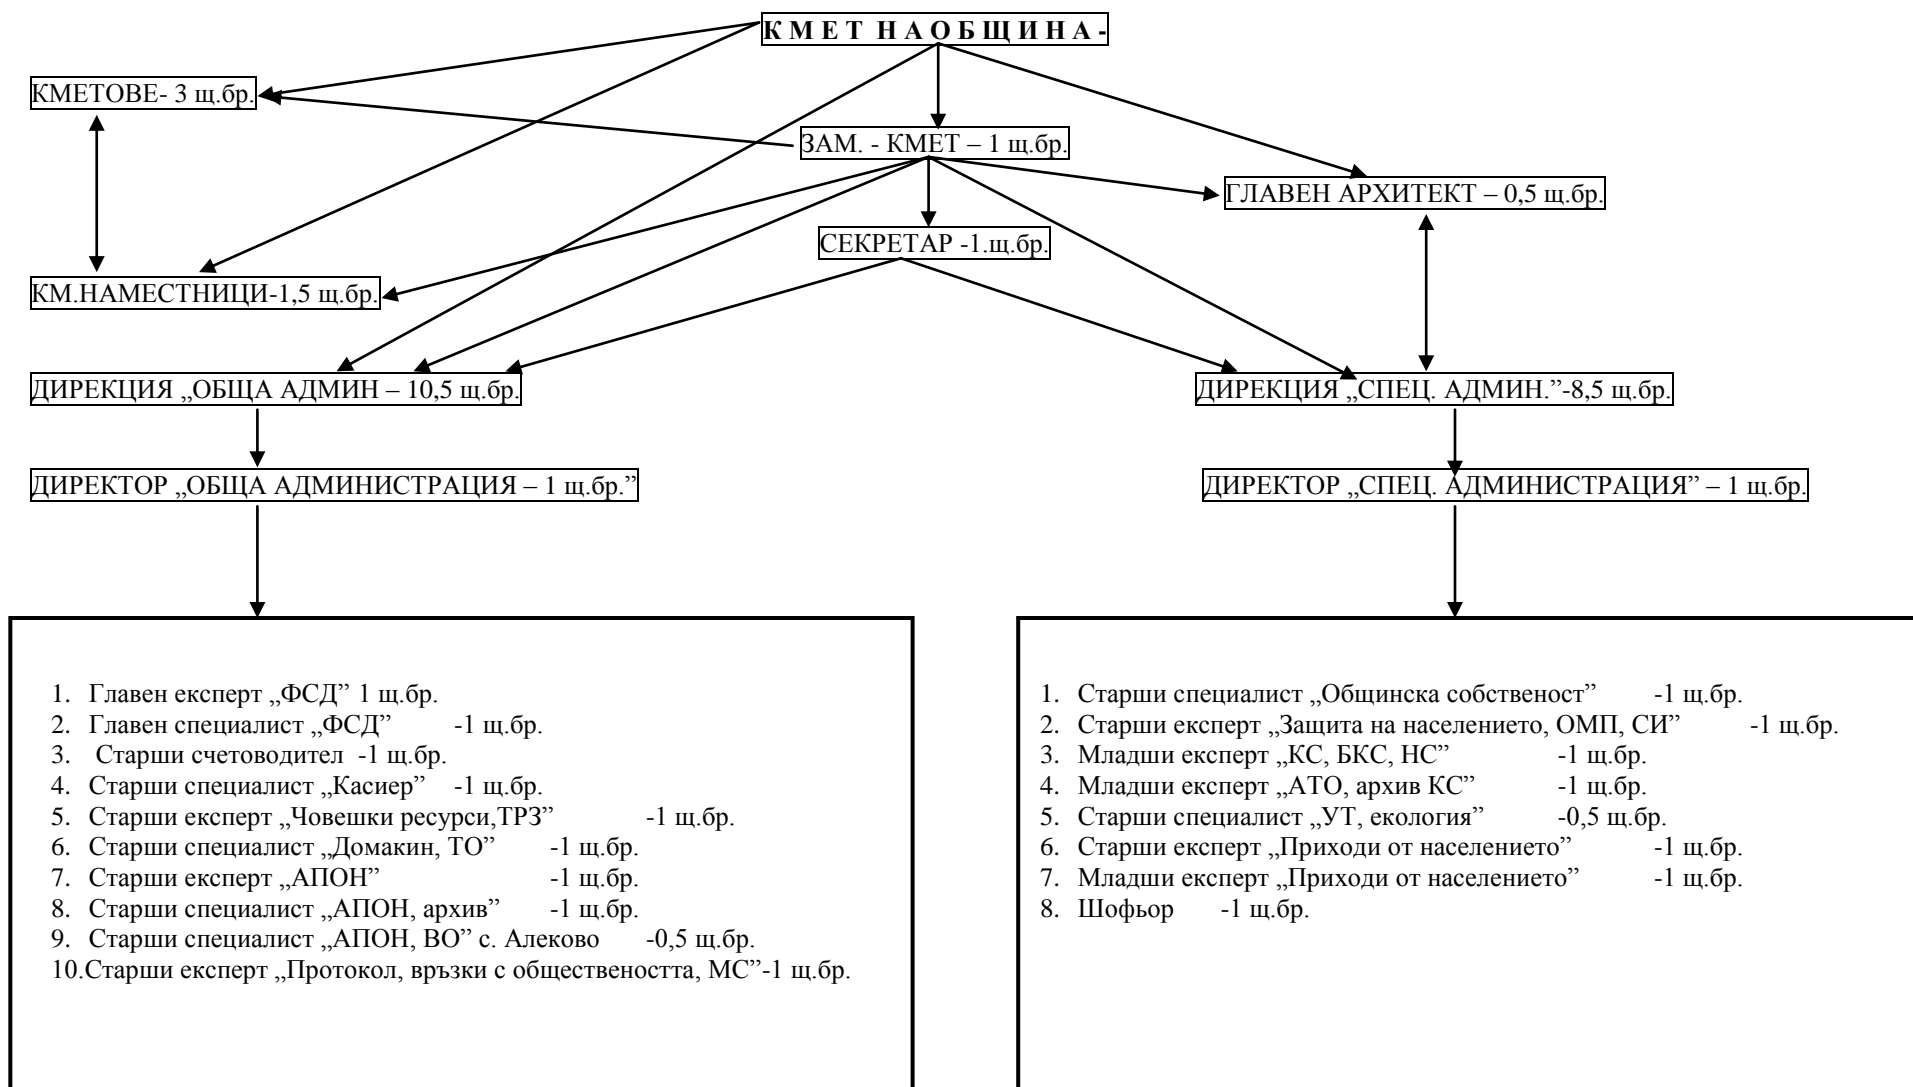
К М Е Т Н А О Б Щ И Н А -

КМЕТОВЕ- 3 щ.бр.

ЗАМ. - КМЕТ – 1 щ.бр.

ГЛАВЕН АРХИТЕКТ – 0,5 щ.бр.

СЕКРЕТАР -1.щ.бр.

КМ.НАМЕСТНИЦИ-1,5 щ.бр.

ДИРЕКЦИЯ „ОБЩА АДМИН – 10,5 щ.бр.

ДИРЕКЦИЯ „СПЕЦ. АДМИН.”-8,5 щ.бр.

ДИРЕКТОР „ОБЩА АДМИНИСТРАЦИЯ – 1 щ.бр.”

ДИРЕКТОР „СПЕЦ. АДМИНИСТРАЦИЯ” – 1 щ.бр.

1. Главен експерт „ФСД” 1 щ.бр.
2. Главен специалист „ФСД” -1 щ.бр.
3. Старши счетоводител -1 щ.бр.
4. Старши специалист „Касиер” -1 щ.бр.
5. Старши експерт „Човешки ресурси,ТРЗ” -1 щ.бр.
6. Старши специалист „Домакин, ТО” -1 щ.бр.
7. Старши експерт „АПОН” -1 щ.бр.
8. Старши специалист „АПОН, архив” -1 щ.бр.
9. Старши специалист „АПОН, ВО” с. Алеково -0,5 щ.бр.
10.Старши експерт „Протокол, връзки с обществеността, МС”-1 щ.бр.

1. Старши специалист „Общинска собственост” -1 щ.бр.
2. Старши експерт „Защита на населението, ОМП, СИ” -1 щ.бр.
3. Младши експерт „КС, БКС, НС” -1 щ.бр.
4. Младши експерт „АТО, архив КС” -1 щ.бр.
5. Старши специалист „УТ, екология” -0,5 щ.бр.
6. Старши експерт „Приходи от населението” -1 щ.бр.
7. Младши експерт „Приходи от населението” -1 щ.бр.
8. Шофьор -1 щ.бр.